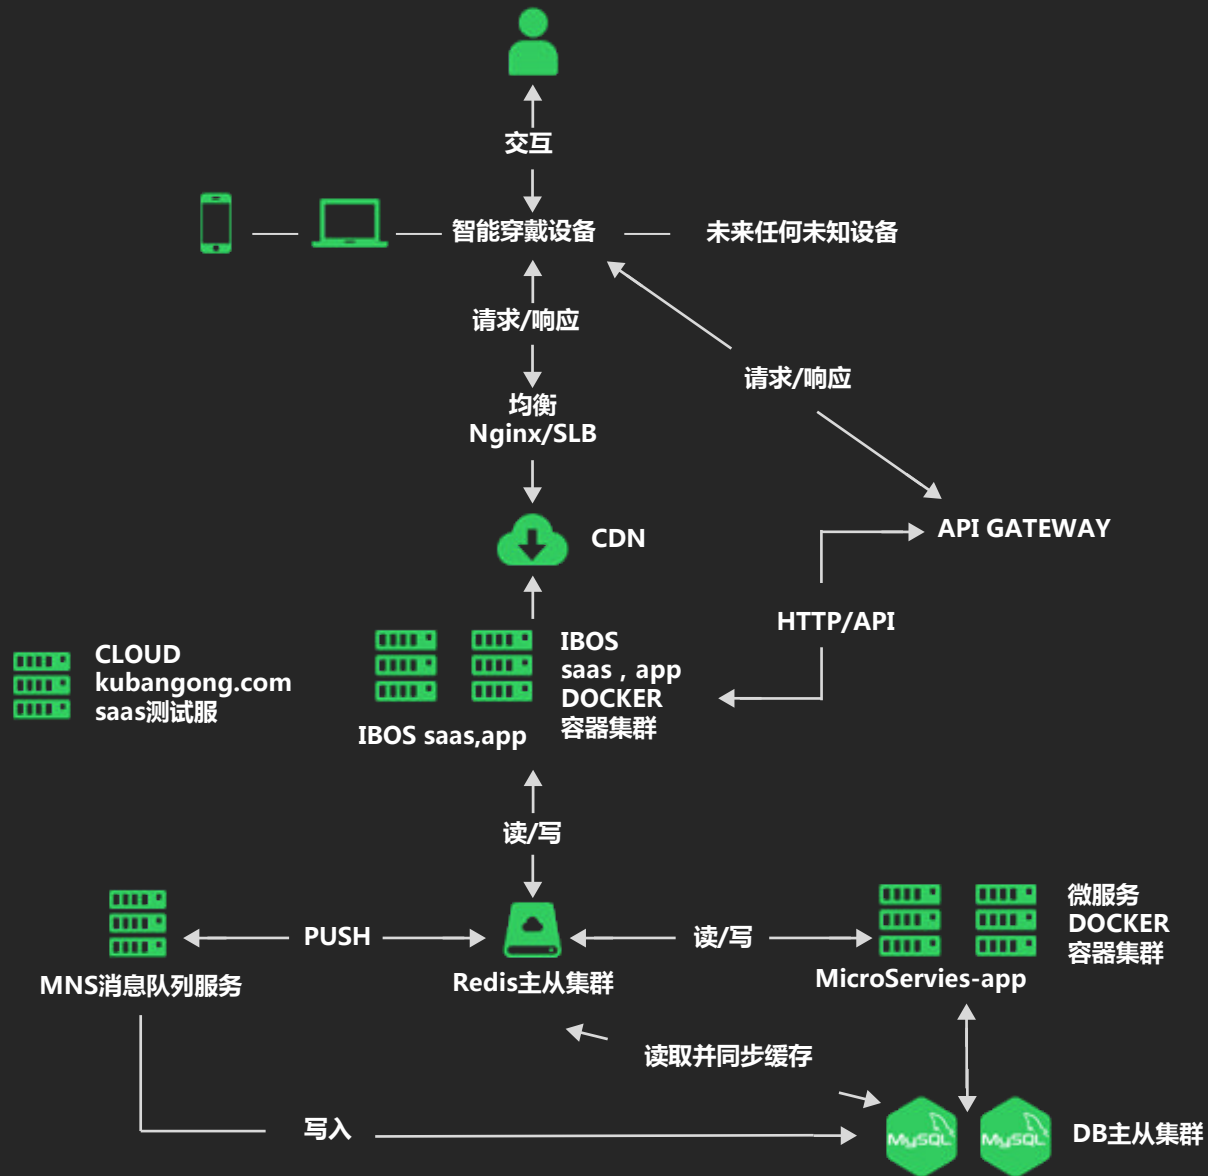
交互

智能穿戴设备

未来任何未知设备

请求/响应

请求/响应

均衡
Nginx/SLB

CDN

API GATEWAY

HTTP/API

CLOUD
kubangong.com
saas测试服

IBOS
saas，app
DOCKER
容器集群

IBOS saas,app

读/写

PUSH

读/写

微服务
DOCKER
容器集群

MNS消息队列服务

Redis主从集群

MicroServies-app

读取并同步缓存

写入

MySQL MySQL

DB主从集群